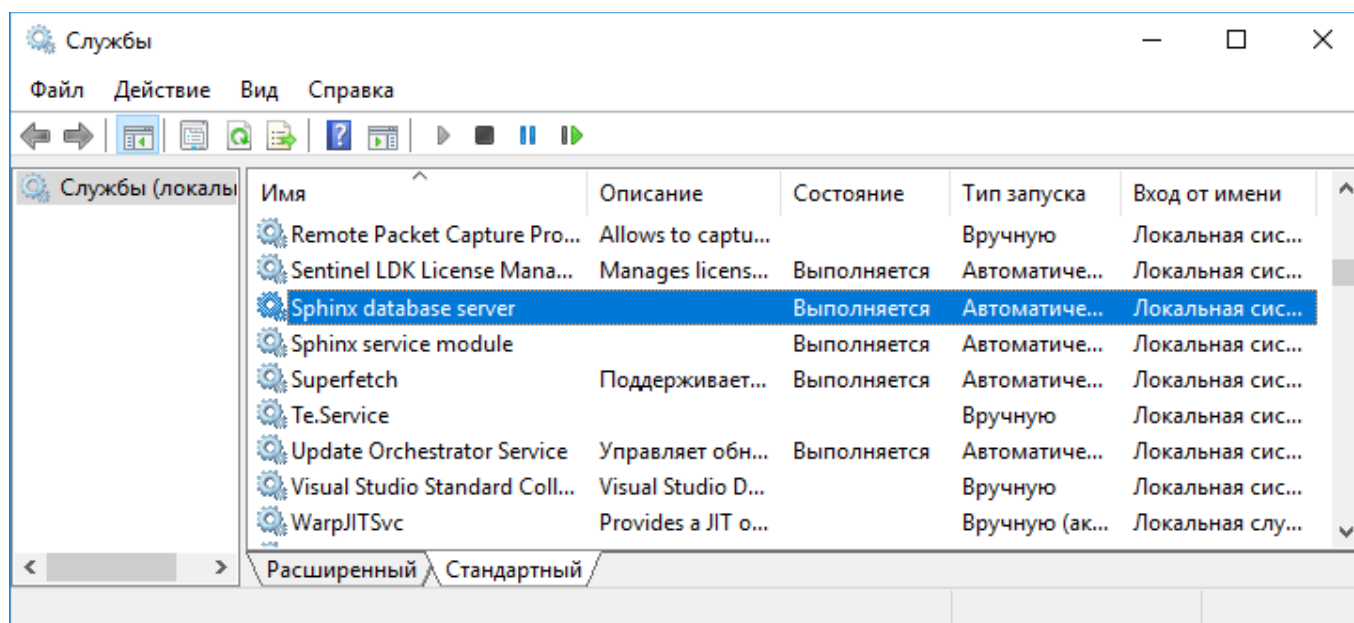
Службы

Файл Действие Вид Справка

Службы (локалы

| Имя | Описание | Состояние | Тип запуска | Вход от имени |
|---|---|---|---|---|
| Remote Packet Capture Pro... | Allows to captu... | | Вручную | Локальная сис... |
| Sentinel LDK License Mana... | Manages licens... | Выполняется | Автоматиче... | Локальная сис... |
| Sphinx database server | | Выполняется | Автоматиче... | Локальная сис... |
| Sphinx service module | | Выполняется | Автоматиче... | Локальная сис... |
| Superfetch | Поддерживает... | Выполняется | Автоматиче... | Локальная сис... |
| Te.Service | | | Вручную | Локальная сис... |
| Update Orchestrator Service | Управляет обн... | Выполняется | Автоматиче... | Локальная сис... |
| Visual Studio Standard Coll... | Visual Studio D... | | Вручную | Локальная сис... |
| WarpJITSvc | Provides a JIT o... | | Вручную (ак... | Локальная слу... |

Расширенный Стандартный